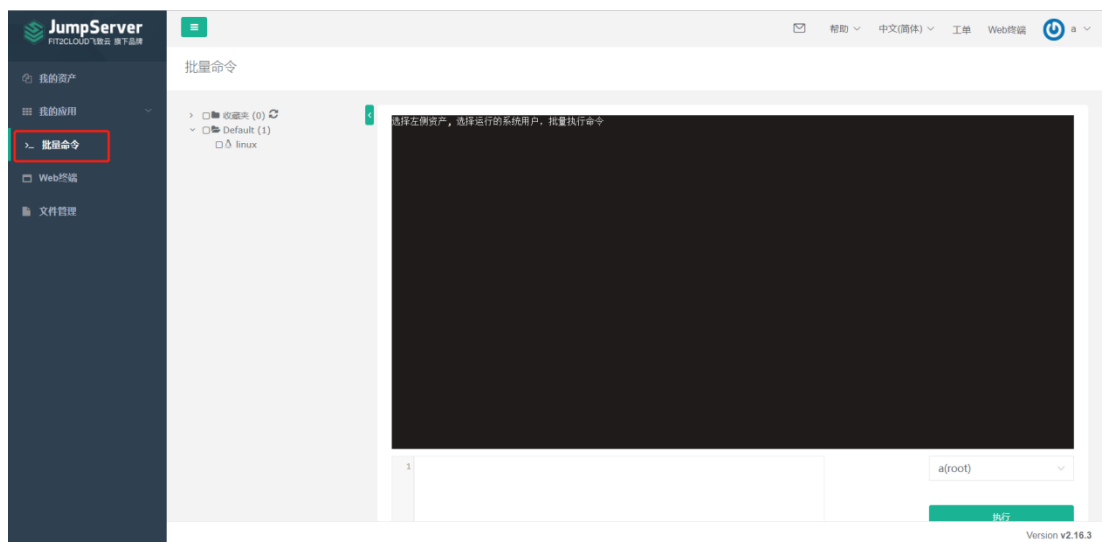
JumpServer
FIT2CLOUD飞致云 旗下品牌

帮助 中文(简体) 工单 Web终端 a

我的资产
我的应用
批量命令
Web终端
文件管理

批量命令

收藏夹 (0)
Default (1)
linux

选择左侧资产, 选择运行的系统用户, 批量执行命令

1

a(root)

执行

Version v2.16.3